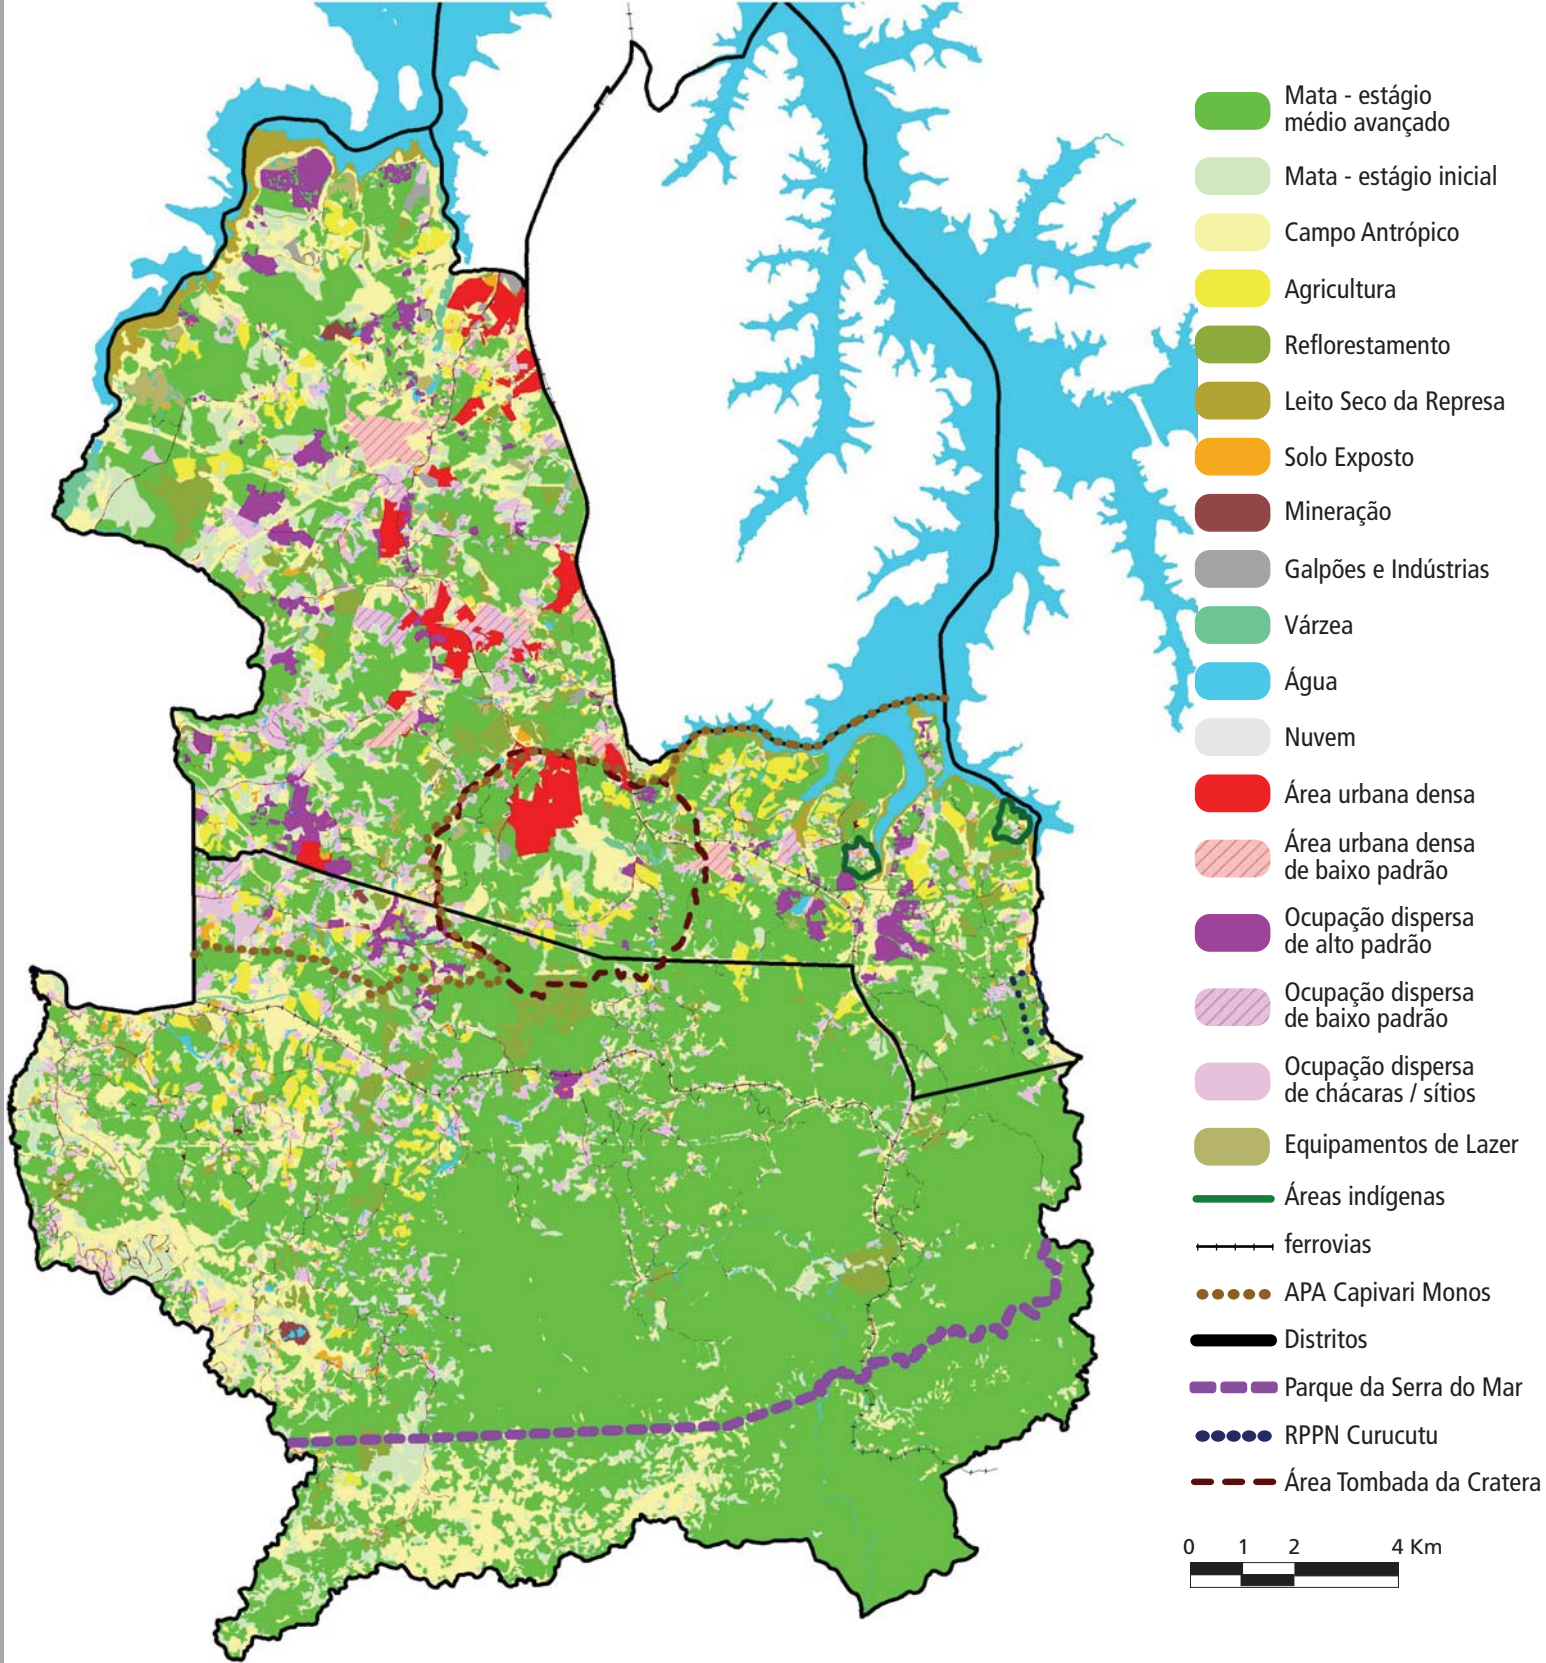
Mata - estágio médio avançado

Mata - estágio inicial

Campo Antrópico

Agricultura

Reflorestamento

Leito Seco da Represa

Solo Exposto

Mineração

Galpões e Indústrias

Várzea

Água

Nuvem

Área urbana densa

Área urbana densa de baixo padrão

Ocupação dispersa de alto padrão

Ocupação dispersa de baixo padrão

Ocupação dispersa de chácaras / sítios

Equipamentos de Lazer

Áreas indígenas

ferrovias

APA Capivari Monos

Distritos

Parque da Serra do Mar

RPPN Curucutu

Área Tombada da Cratera

0 1 2 4 Km